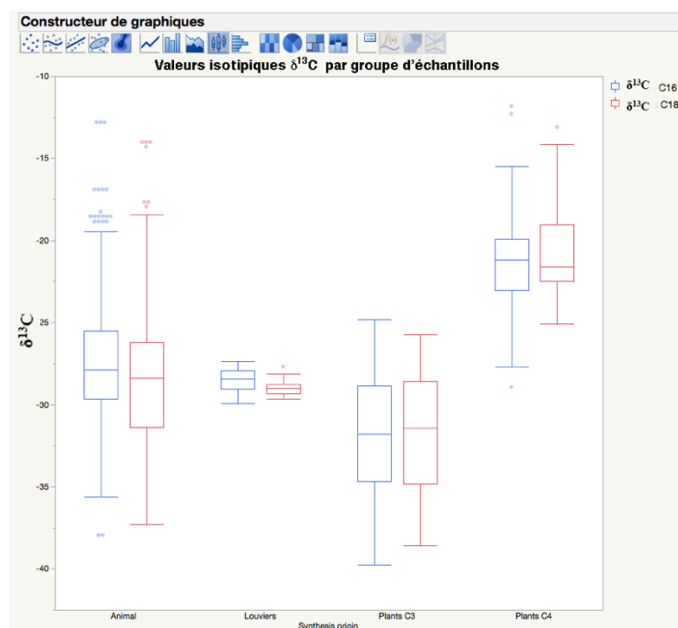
Constructeur de graphiques

Valeurs isotipiques $\delta^{13}C$ par groupe d'échantillons

$\delta^{13}C$ C16
$\delta^{13}C$ C18

-10
-15
-20
25
-30
-35
-40

$\delta^{13}C$

Animal
Louviers
Plants C3
Plants C4
Synthesis origin